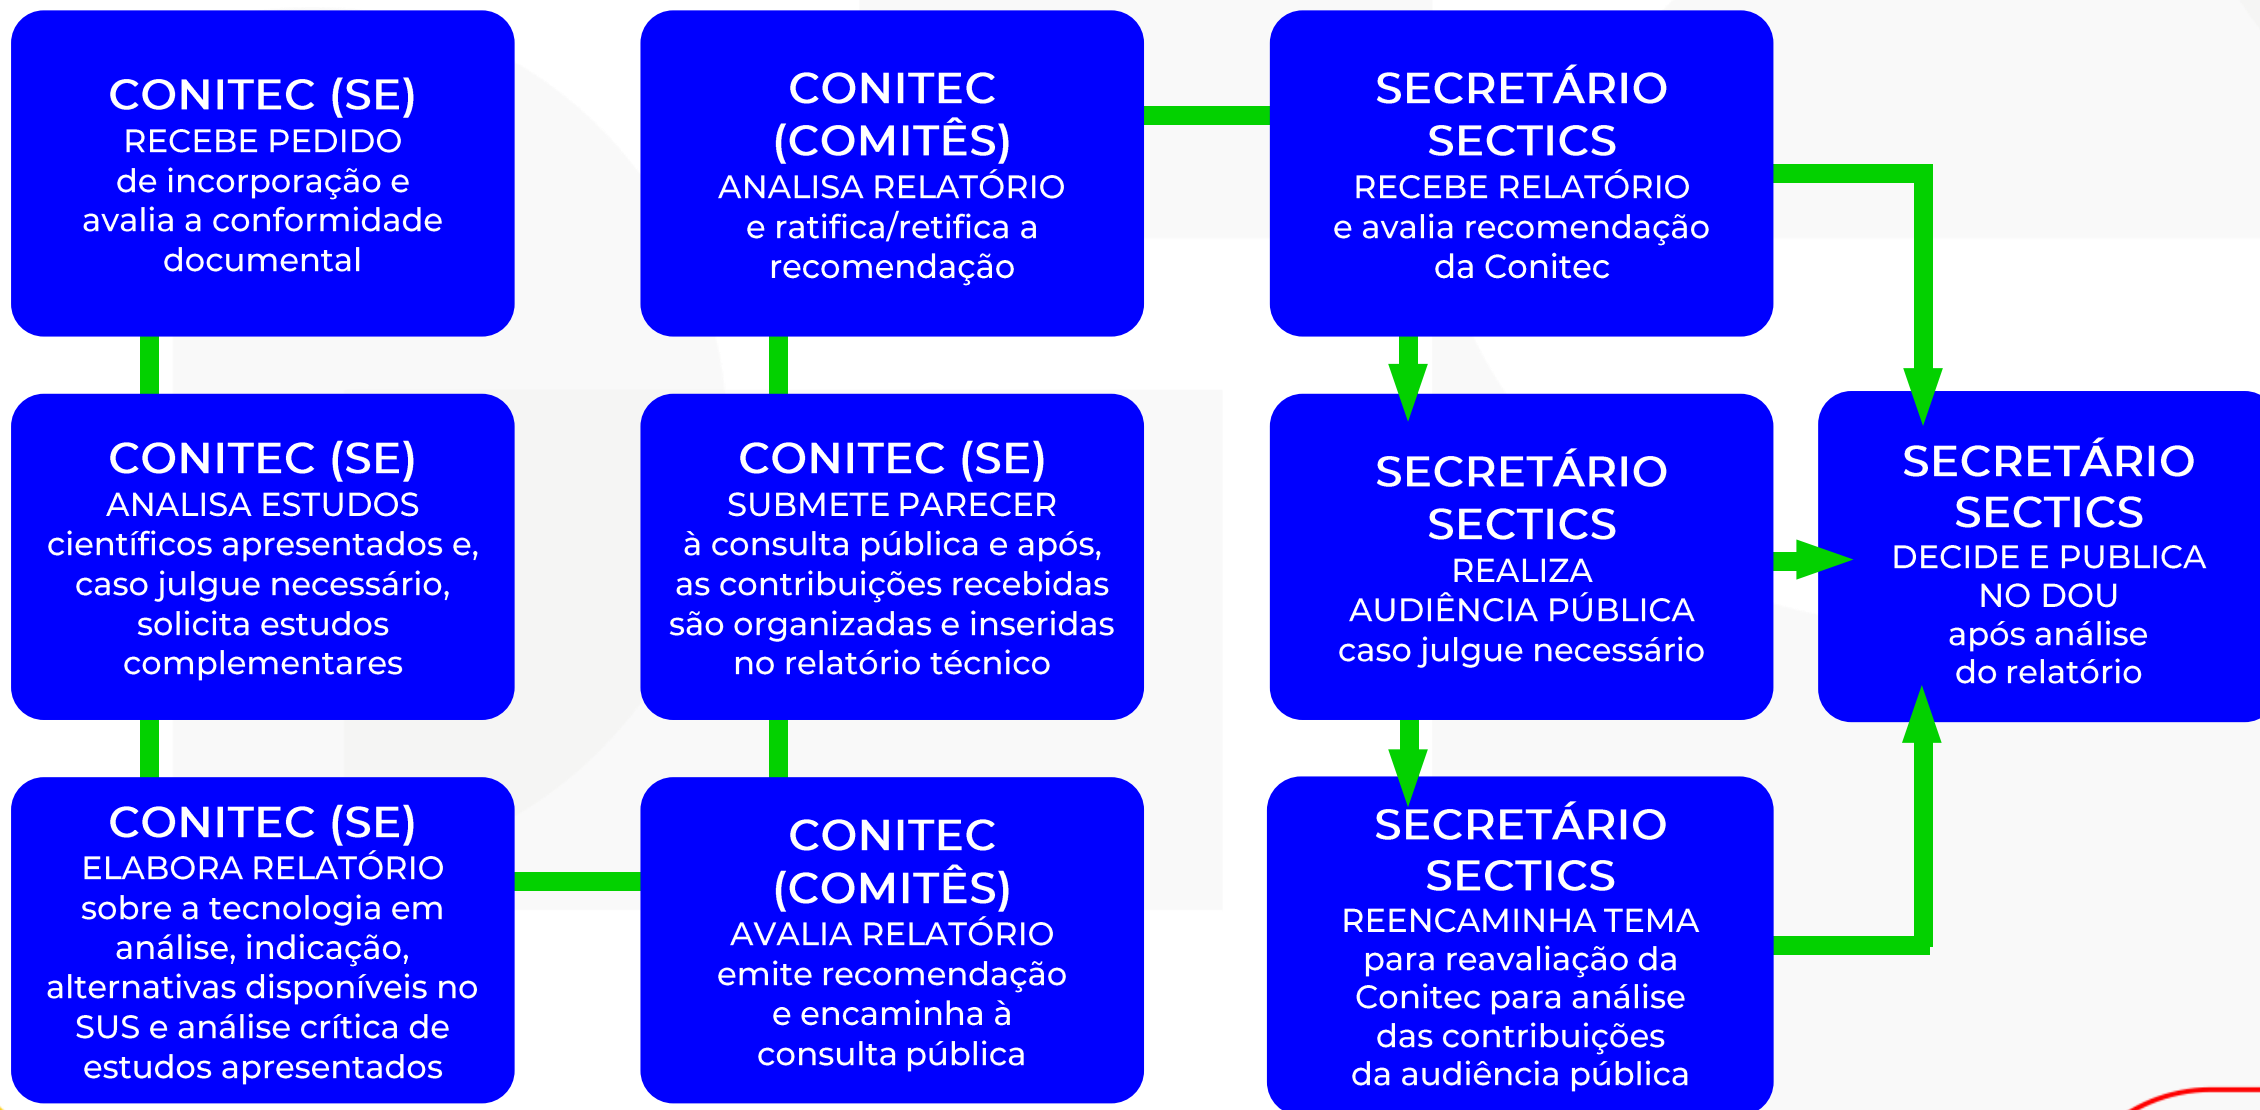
CONITEC (SE)
RECEBE PEDIDO
de incorporação e avalia a conformidade documental

CONITEC (SE)
ANALISA ESTUDOS
científicos apresentados e, caso julgue necessário, solicita estudos complementares

CONITEC (SE)
ELABORA RELATÓRIO
sobre a tecnologia em análise, indicação, alternativas disponíveis no SUS e análise crítica de estudos apresentados

CONITEC (COMITÊS)
AVALIA RELATÓRIO
emite recomendação e encaminha à consulta pública

CONITEC (SE)
SUBMETE PARECER
à consulta pública e após, as contribuições recebidas são organizadas e inseridas no relatório técnico

CONITEC (COMITÊS)
ANALISA RELATÓRIO
e ratifica/retifica a recomendação

SECRETÁRIO SECTICS
RECEBE RELATÓRIO
e avalia recomendação da Conitec

SECRETÁRIO SECTICS
REALIZA
AUDIÊNCIA PÚBLICA
caso julgue necessário

SECRETÁRIO SECTICS
REENCAMINHA TEMA
para reavaliação da Conitec para análise das contribuições da audiência pública

SECRETÁRIO SECTICS
DECIDE E PUBLICA
NO DOU
após análise do relatório